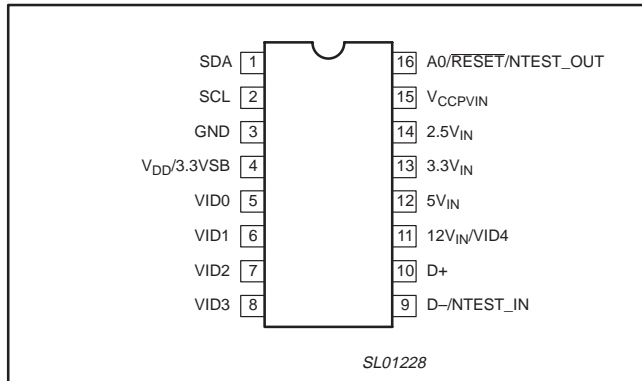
SDA 1
SCL 2
GND 3
$V_{DD}$/3.3VSB 4
VID0 5
VID1 6
VID2 7
VID3 8

16 A0/$\overline{RESET}$/NTEST_OUT
15 $V_{CCPVIN}$
14 $2.5V_{IN}$
13 $3.3V_{IN}$
12 $5V_{IN}$
11 $12V_{IN}$/VID4
10 D+
9 D–/NTEST_IN

SL01228